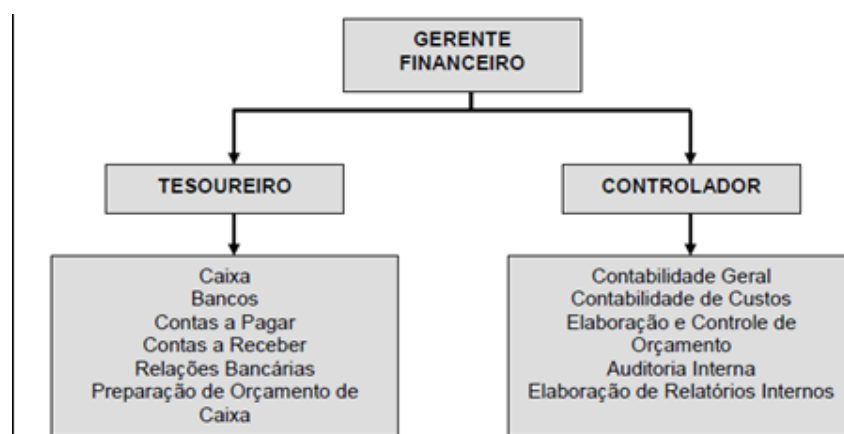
GERENTE FINANCEIRO

TESOUREIRO

CONTROLADOR

Caixa
Bancos
Contas a Pagar
Contas a Receber
Relações Bancárias
Preparação de Orçamento de Caixa

Contabilidade Geral
Contabilidade de Custos
Elaboração e Controle de Orçamento
Auditoria Interna
Elaboração de Relatórios Internos